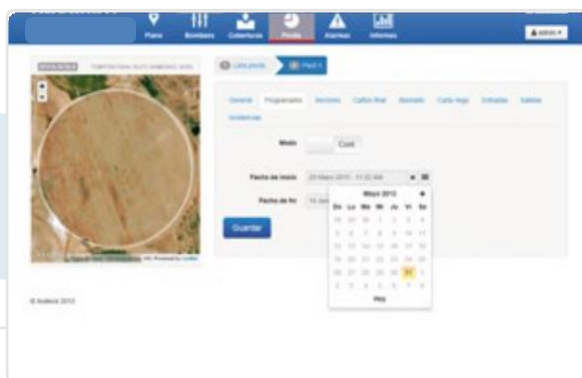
Plano Bombeo Coberturas Pivote Alarmas Informes

admin

Lista pivots Pivot 1

General Programador Sectores Caños final Barrido Carta riego Entradas Salidas Incidencias

Modo Cyclo

Fecha de inicio 29 Mayo 2015, 11:52 AM

Fecha de fin

Guardar

Mayo 2015

Do Lu Ma Mi Ju Vi Sa

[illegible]

29

Hoy

© Avelock 2015